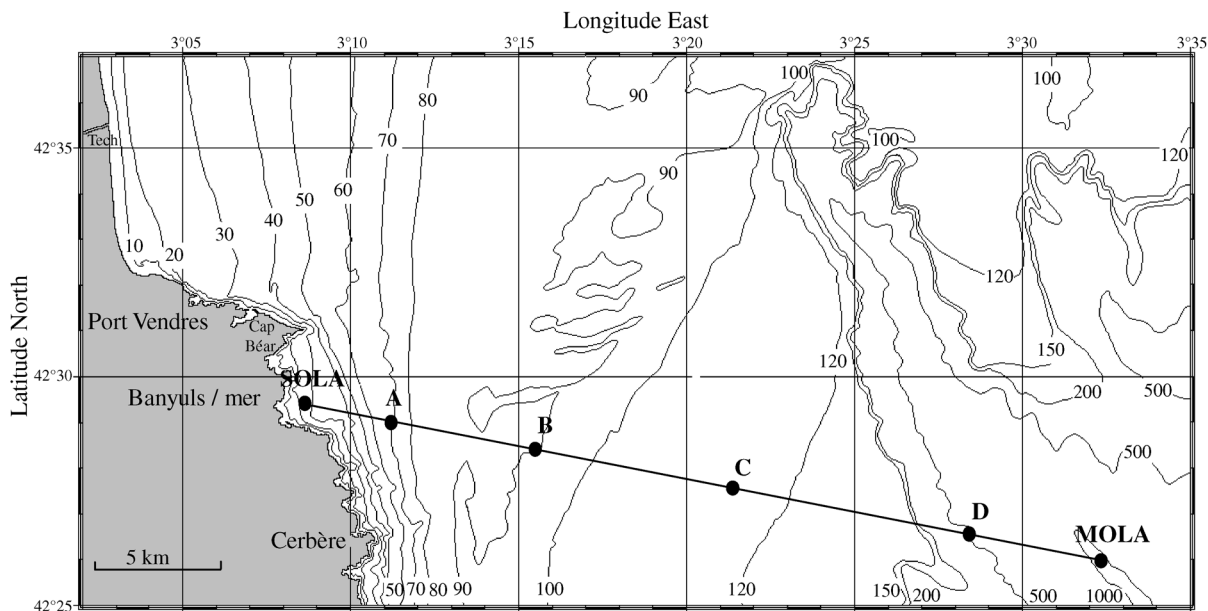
Longitude East

3°05 3°10 3°15 3°20 3°25 3°30 3°35

Latitude North

42°35

42°30

42°25

Tech

10 20 30 40 50 60 70 80 90 100 100 100 120 90 120 150 200 500 500 120

Port Vendres

Cap Béar

Banyuls / mer

SOLA

A

B

C

D

MOLA

Cerbère

5 km

50 70 80 90 100 120 150 200 500 1000